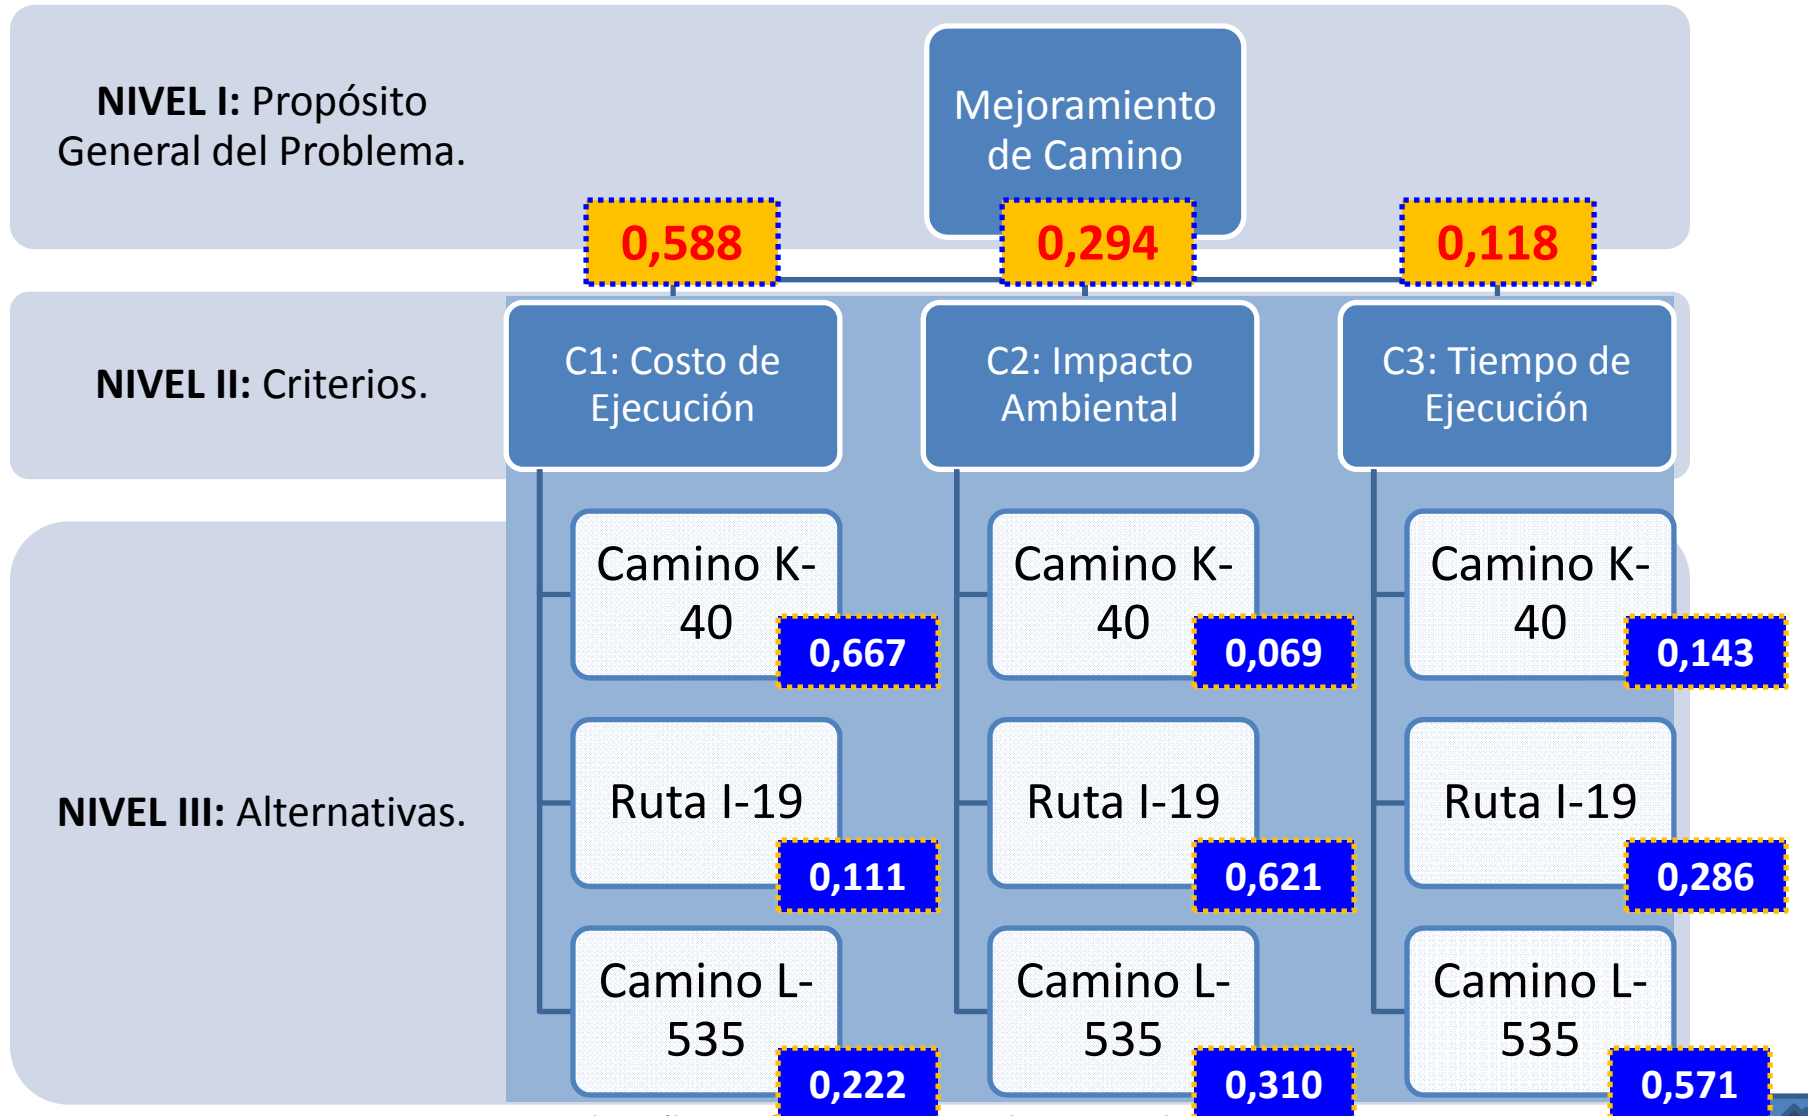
**NIVEL I:** Propósito General del Problema.

Mejoramiento de Camino

0,588

0,294

0,118

**NIVEL II:** Criterios.

C1: Costo de Ejecución

C2: Impacto Ambiental

C3: Tiempo de Ejecución

**NIVEL III:** Alternativas.

Camino K-40
0,667

Ruta I-19
0,111

Camino L-535
0,222

Camino K-40
0,069

Ruta I-19
0,621

Camino L-535
0,310

Camino K-40
0,143

Ruta I-19
0,286

Camino L-535
0,571